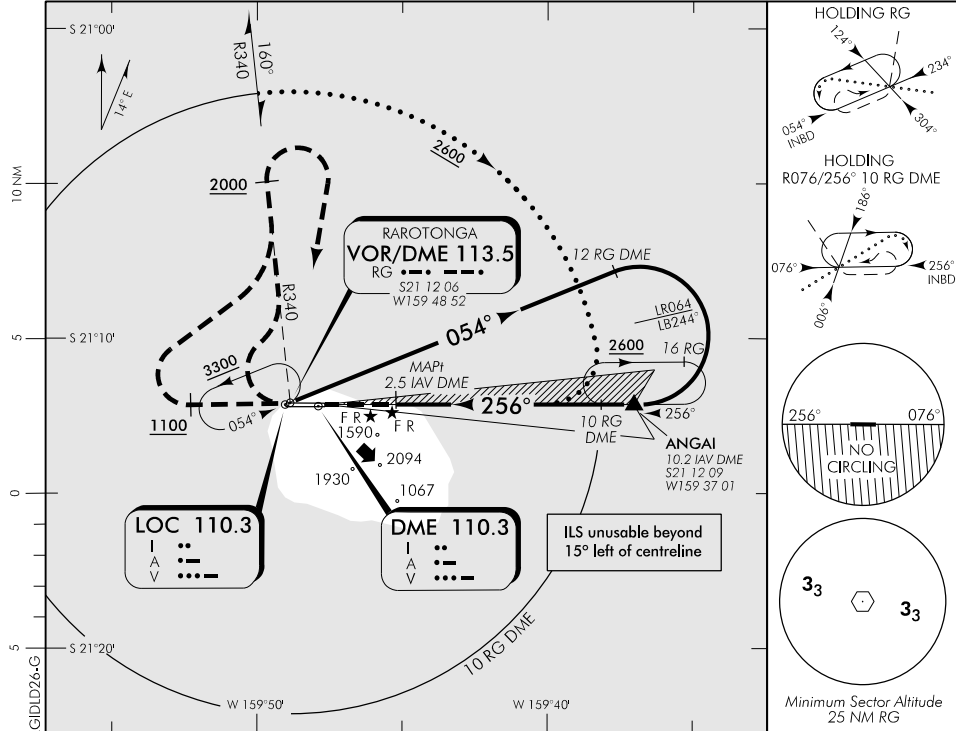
S 21°00'

R340

160°

14° E

10 NM

2000

2600

12 RG DME

RAROTONGA
VOR/DME 113.5
RG
S21 12 06
W159 48 52

R340

LR064
LB244°

054°

5

S 21°10'

3300

2600

16 RG

MAPt
2.5 IAV DME

1100

054°

F R
F R
1590

256°

256°

10 RG
DME

ANGAI
10.2 IAV DME
S21 12 09
W159 37 01

2094

1930

1067

0

LOC 110.3
I
A
V

DME 110.3
I
A
V

ILS unusable beyond 15° left of centreline

5

S 21°20'

10 RG DME

GIDLD26-G

W 159°50'

W 159°40'

HOLDING RG
124°
234°
054°
INBD
304°

HOLDING
R076/256° 10 RG DME
186°
076°
256°
INBD
006°

256°
076°
NO
CIRCLING

$3_3$
$3_3$

Minimum Sector Altitude
25 NM RG